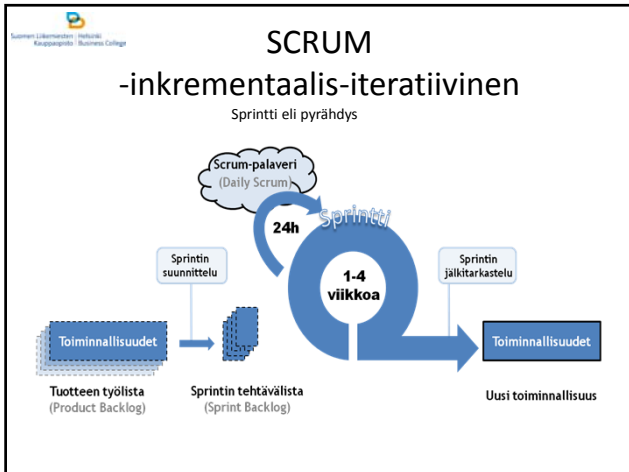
Suomen Liikemiesten Kauppaopisto | Helsinki Business College

SCRUM
-inkrementaalis-iteratiivinen

Sprintti eli pyrähdys

Scrum-palaveri
(Daily Scrum)

24h

Sprintti

Sprintin suunnittelu

1-4 viikkoa

Sprintin jälkitarkastelu

Toiminnallisuudet

Toiminnallisuudet

Tuotteen työlista
(Product Backlog)

Sprintin tehtävälista
(Sprint Backlog)

Uusi toiminnallisuus